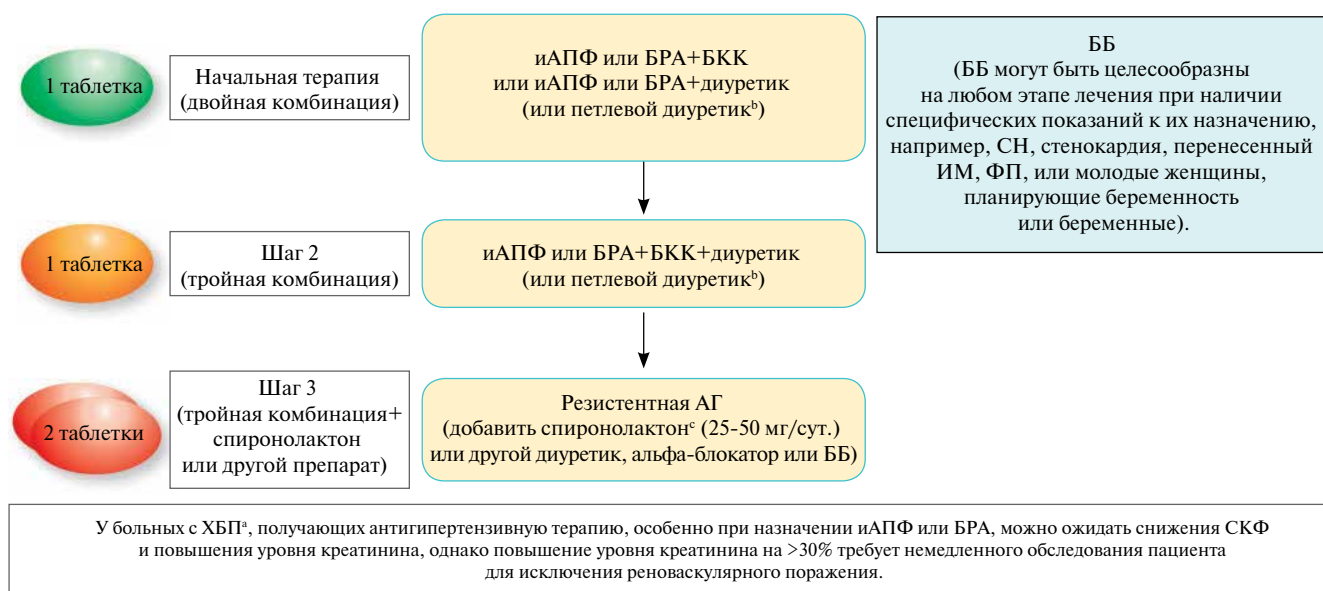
1 таблетка

Начальная терапия (двойная комбинация)

иАПФ или БРА+БКК или иАПФ или БРА+диуретик (или петлевой диуретик$^{b}$)

ББ (ББ могут быть целесообразны на любом этапе лечения при наличии специфических показаний к их назначению, например, СН, стенокардия, перенесенный ИМ, ФП, или молодые женщины, планирующие беременность или беременные).

1 таблетка

Шаг 2 (тройная комбинация)

иАПФ или БРА+БКК+диуретик (или петлевой диуретик$^{b}$)

2 таблетки

Шаг 3 (тройная комбинация+ спиронолактон или другой препарат)

Резистентная АГ (добавить спиронолактон$^{c}$ (25-50 мг/сут.) или другой диуретик, альфа-блокатор или ББ)

У больных с ХБП$^{a}$, получающих антигипертензивную терапию, особенно при назначении иАПФ или БРА, можно ожидать снижения СКФ и повышения уровня креатинина, однако повышение уровня креатинина на >30% требует немедленного обследования пациента для исключения реноваскулярного поражения.